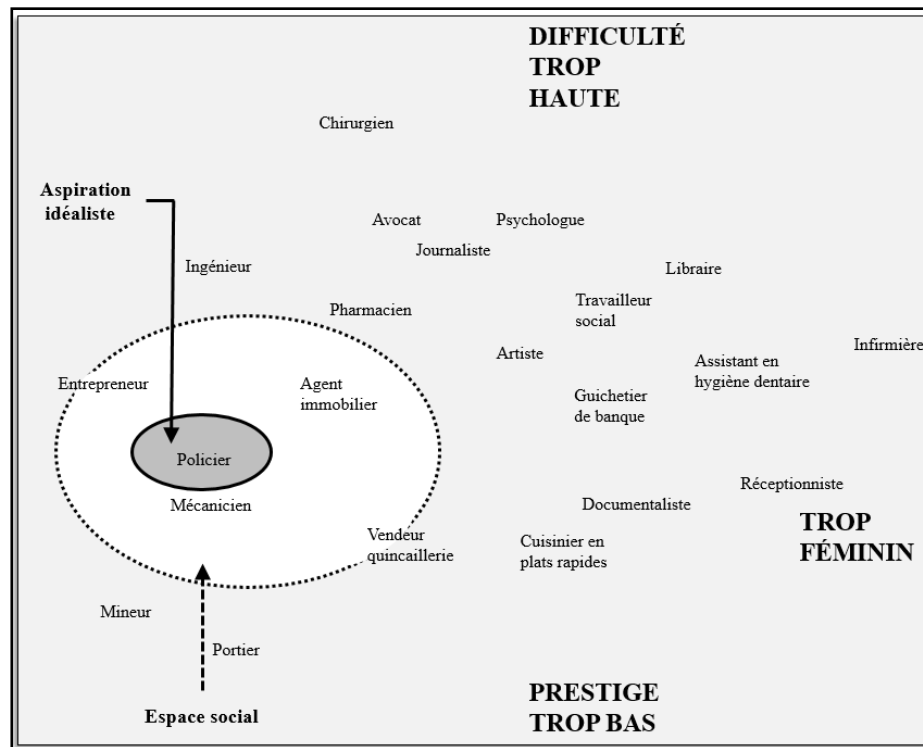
DIFFICULTÉ TROP HAUTE

Chirurgien

Aspiration idéaliste

Avocat

Psychologue

Journaliste

Ingénieur

Libraire

Pharmacien

Travailleur social

Artiste

Assistant en hygiène dentaire

Infirmière

Entrepreneur

Agent immobilier

Guichetier de banque

Policier

Réceptionniste

Mécanicien

Documentaliste

TROP FÉMININ

Vendeur quincaillerie

Cuisinier en plats rapides

Mineur

Portier

PRESTIGE TROP BAS

Espace social